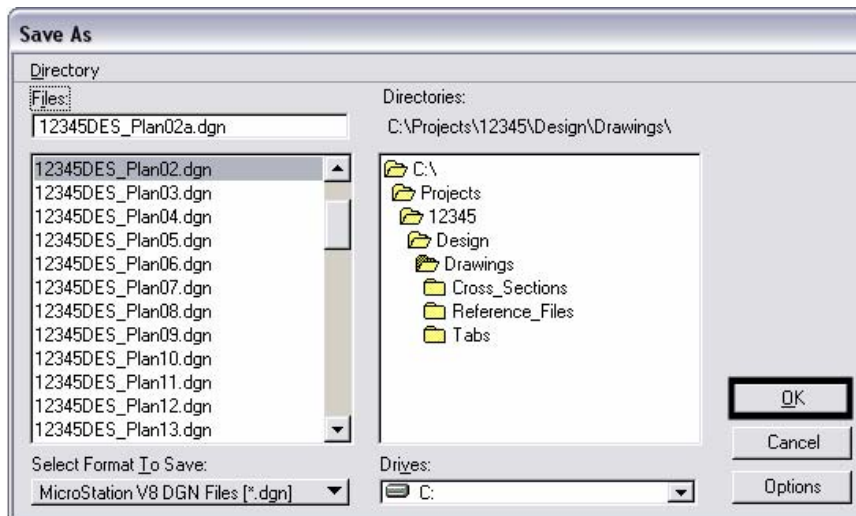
Save As

Directory

Files:

12345DES_Plan02a.dgn

12345DES_Plan02.dgn
12345DES_Plan03.dgn
12345DES_Plan04.dgn
12345DES_Plan05.dgn
12345DES_Plan06.dgn
12345DES_Plan07.dgn
12345DES_Plan08.dgn
12345DES_Plan09.dgn
12345DES_Plan10.dgn
12345DES_Plan11.dgn
12345DES_Plan12.dgn
12345DES_Plan13.dgn

Directories:

C:\Projects\12345\Design\Drawings\

C:\
Projects
12345
Design
Drawings
Cross_Sections
Reference_Files
Tabs

OK

Cancel

Options

Select Format To Save:

MicroStation V8 DGN Files [*.dgn]

Drives:

C: